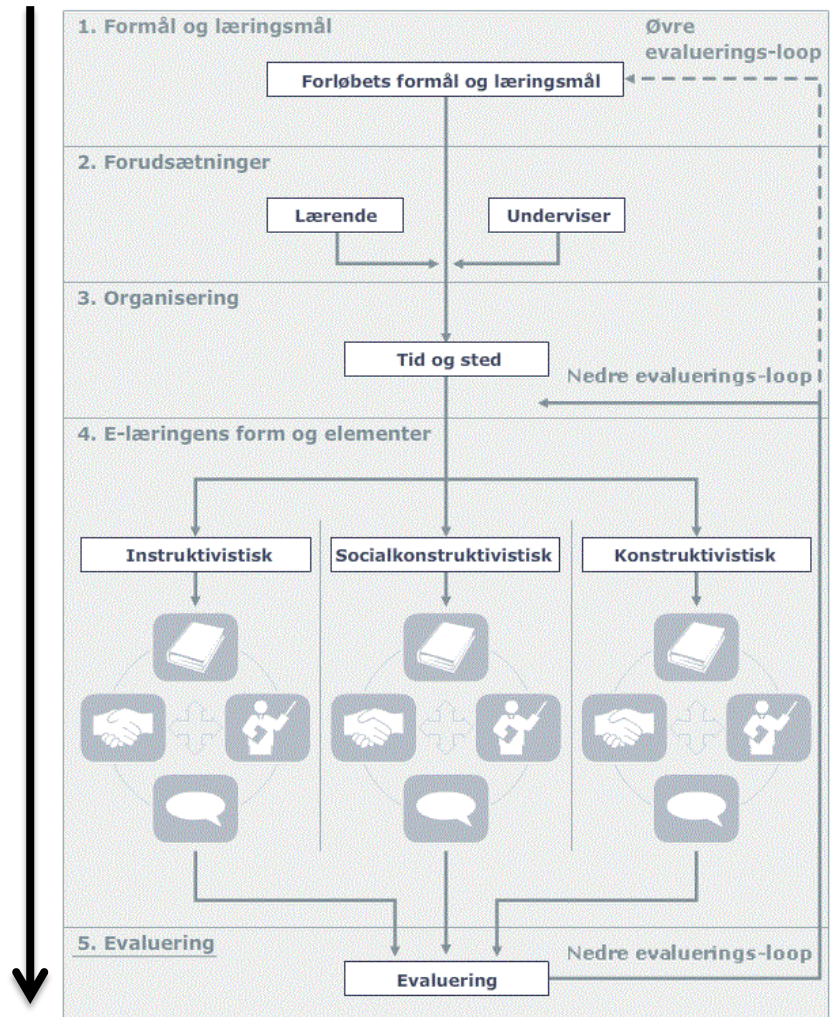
1. Formål og læringsmål

Øvre evaluerings-loop

Forløbets formål og læringsmål

2. Forudsætninger

Lærende

Underviser

3. Organisering

Tid og sted

Nedre evaluerings-loop

4. E-læringens form og elementer

Instruktivistisk

Socialkonstruktivistisk

Konstruktivistisk

5. Evaluering

Nedre evaluerings-loop

Evaluering